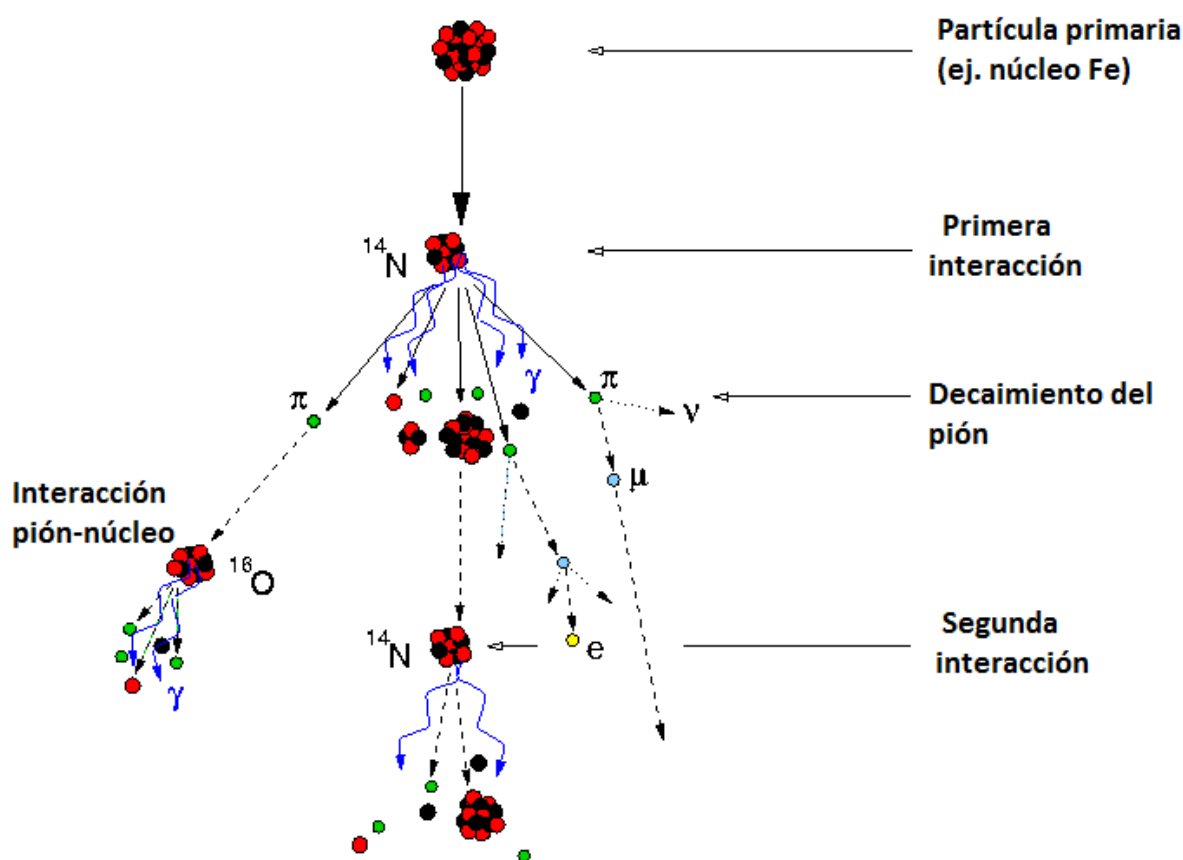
Partícula primaria (ej. núcleo Fe)

$^{14}N$

Primera interacción

$\gamma$

$\pi$

$\pi$

$\nu$

Decaimiento del pión

$\mu$

Interacción pión-núcleo

$^{16}O$

$\gamma$

$^{14}N$

e

Segunda interacción